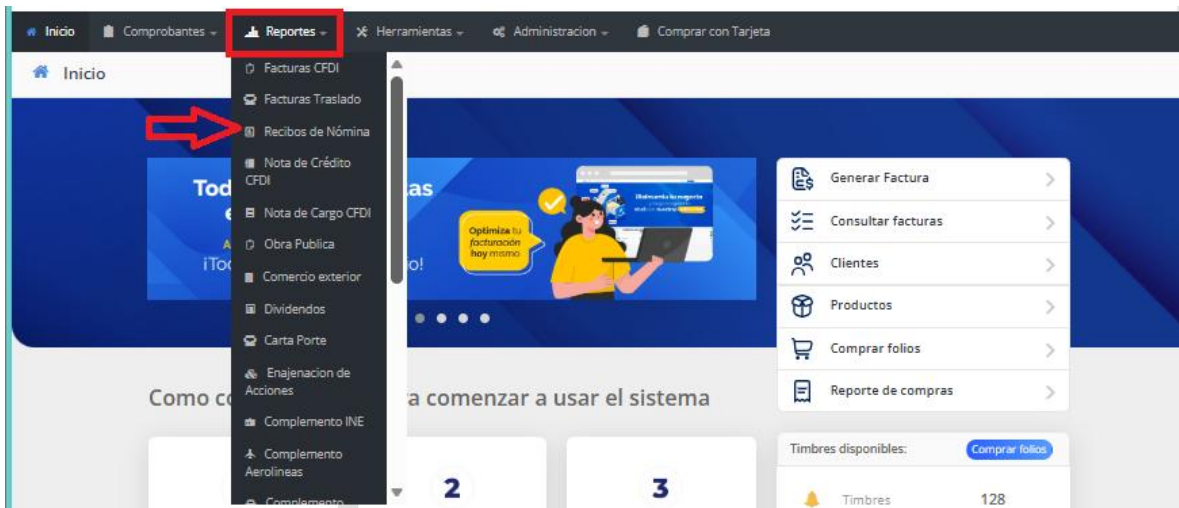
Inicio Comprobantes Reportes Herramientas Administracion Comprar con Tarjeta

Inicio

Facturas CFDI
Facturas Traslado
Recibos de Nómina
Nota de Crédito CFDI
Nota de Cargo CFDI
Obra Publica
Comercio exterior
Dividendos
Carta Porte
Enajenacion de Acciones
Complemento INE
Complemento Aerolineas
Complemento

Tod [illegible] as
e
A
¡Tod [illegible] o!

Optimiza tu facturación hoy mismo

Generar Factura
Consultar facturas
Clientes
Productos
Comprar folios
Reporte de compras

Como co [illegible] a comenzar a usar el sistema

2
3

Timbres disponibles: Comprar folios
Timbres 128